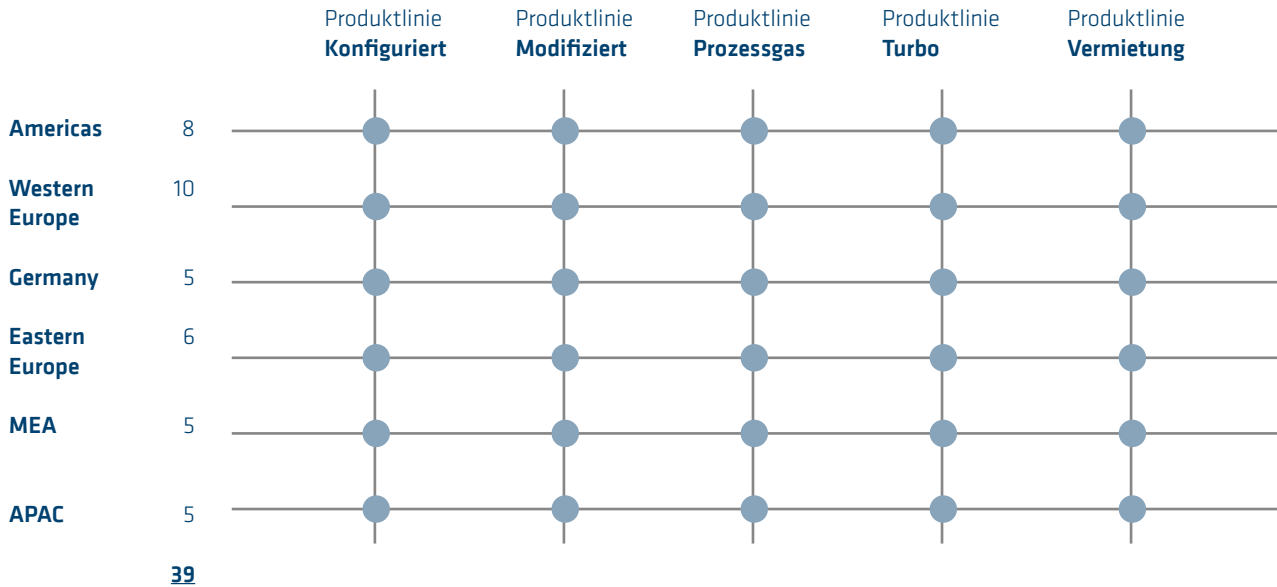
Produktlinie **Konfiguriert**

Produktlinie **Modifiziert**

Produktlinie **Prozessgas**

Produktlinie **Turbo**

Produktlinie **Vermietung**

**Americas** 8

**Western Europe** 10

**Germany** 5

**Eastern Europe** 6

**MEA** 5

**APAC** 5

**39**